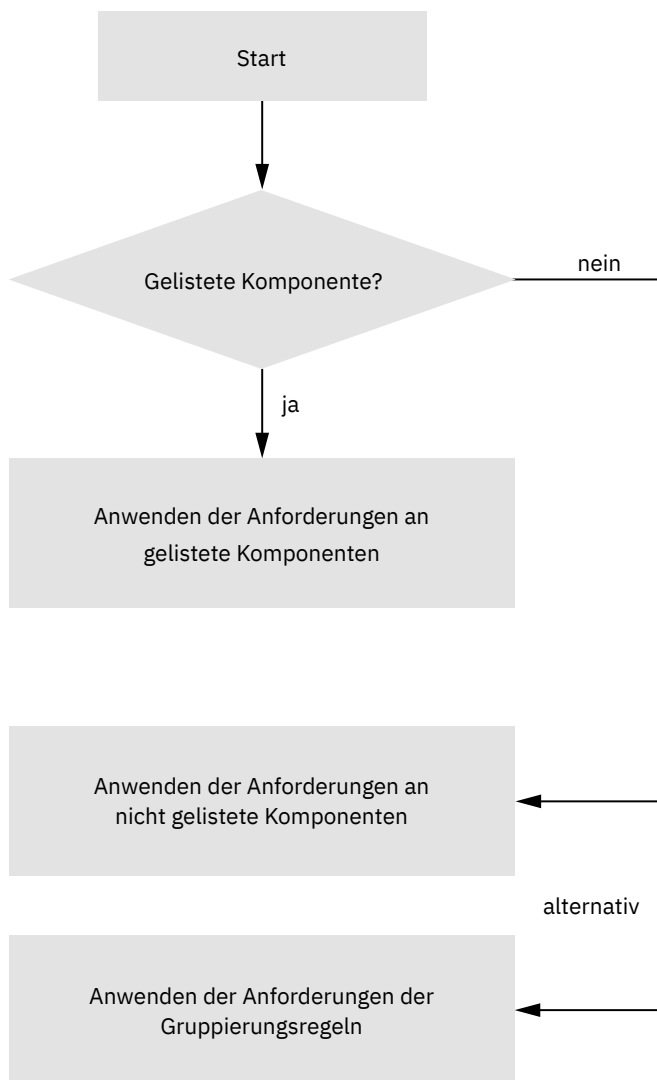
Start

Gelistete Komponente?

nein

ja

Anwenden der Anforderungen an gelistete Komponenten

Anwenden der Anforderungen an nicht gelistete Komponenten

alternativ

Anwenden der Anforderungen der Gruppierungsregeln